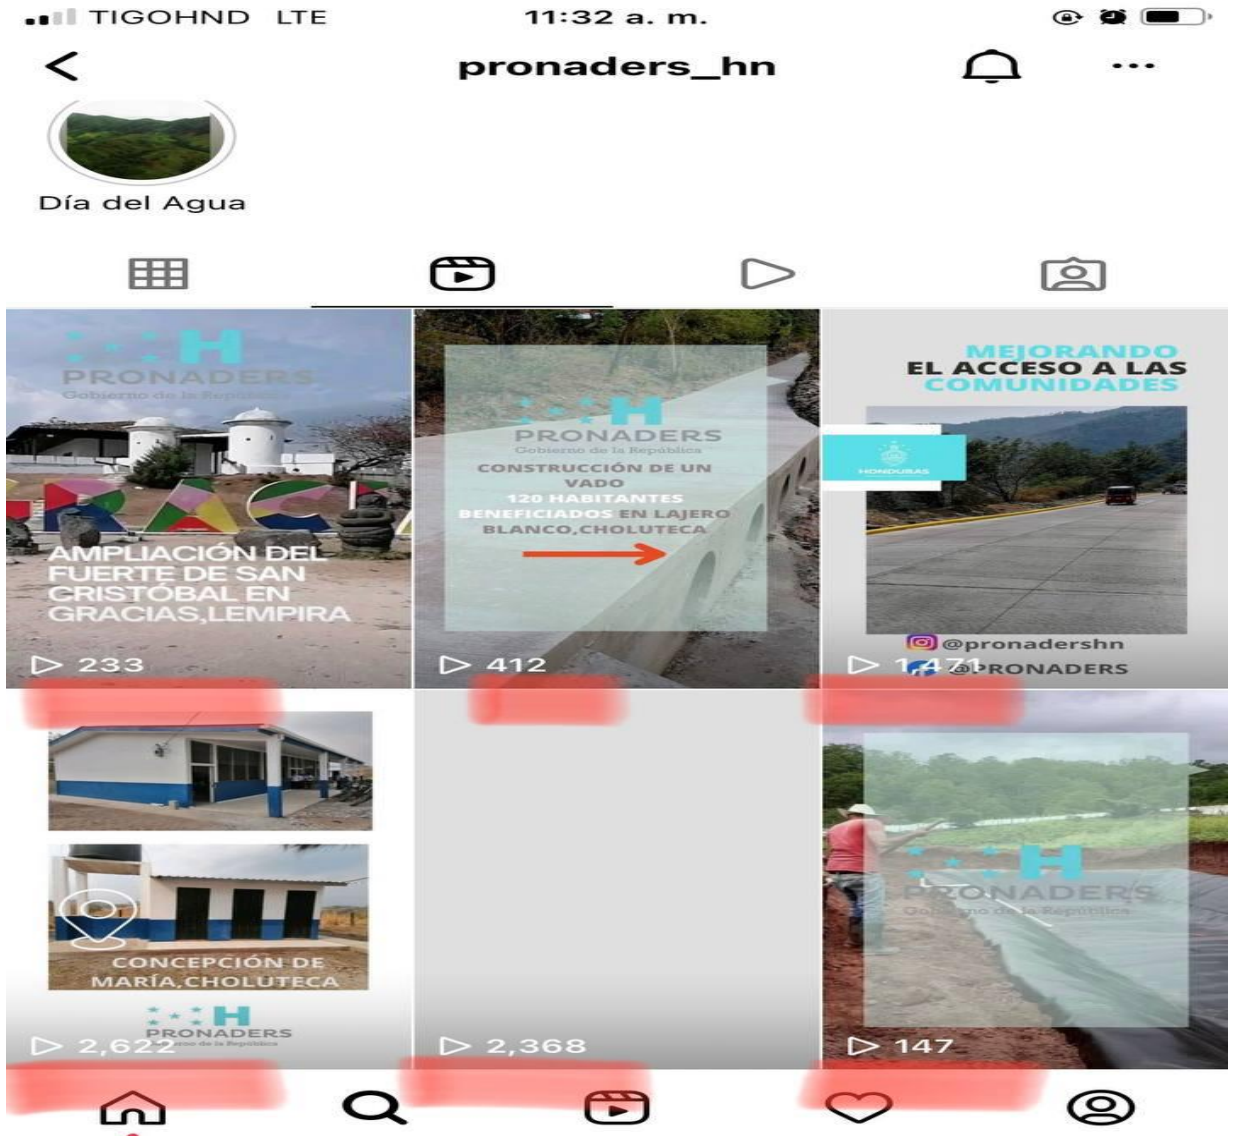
TIGOHND LTE 11:32 a. m.

pronaders_hn

Día del Agua

H
PRONADERS
Gobierno de la República

AMPLIACIÓN DEL FUERTE DE SAN CRISTÓBAL EN GRACIAS,LEMPIRA

233

H
PRONADERS
Gobierno de la República

CONSTRUCCIÓN DE UN VADO
120 HABITANTES BENEFICIADOS EN LAJERO BLANCO,CHOLUTECA

412

MEJORANDO EL ACCESO A LAS COMUNIDADES

HONDURAS

@pronadershn
@PRONADERS

1471

CONCEPCIÓN DE MARÍA,CHOLUTECA

H
PRONADERS
Gobierno de la República

2,622

2,368

H
PRONADERS
Gobierno de la República

147